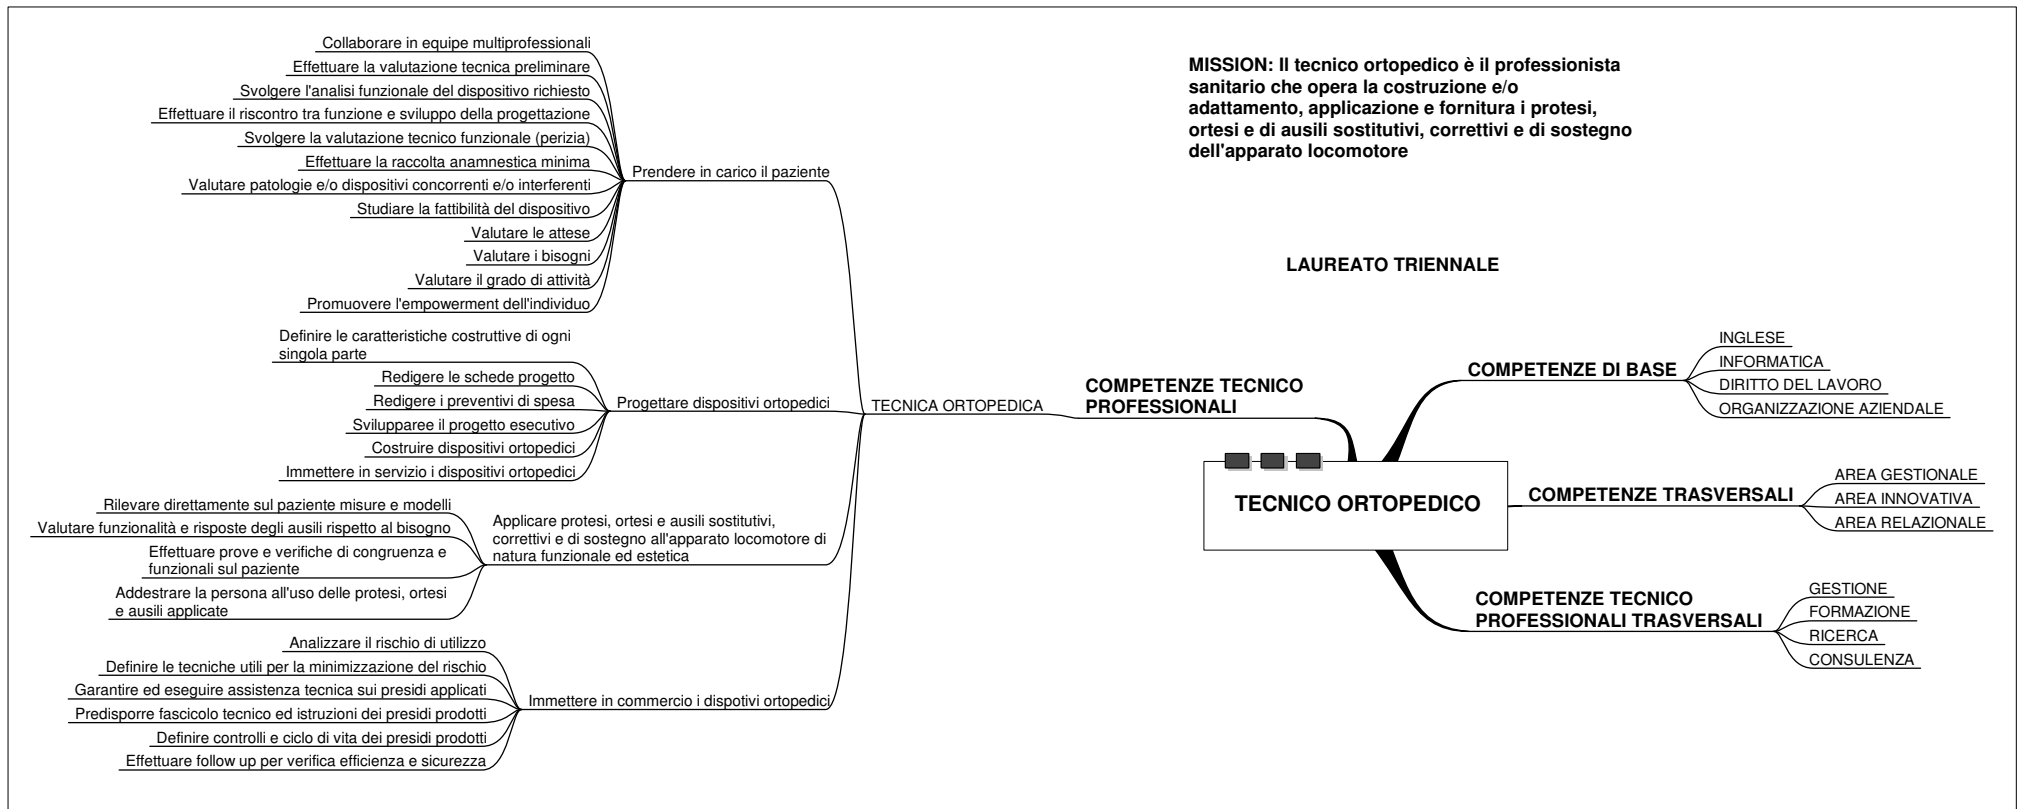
MISSION: Il tecnico ortopedico è il professionista sanitario che opera la costruzione e/o adattamento, applicazione e fornitura i protesi, ortesi e di ausili sostitutivi, correttivi e di sostegno dell'apparato locomotore

LAUREATO TRIENNALE

TECNICO ORTOPEDICO

COMPETENZE TECNICO PROFESSIONALI

TECNICA ORTOPEDICA

Prendere in carico il paziente

Collaborare in equipe multiprofessionali
Effettuare la valutazione tecnica preliminare
Svolgere l'analisi funzionale del dispositivo richiesto
Effettuare il riscontro tra funzione e sviluppo della progettazione
Svolgere la valutazione tecnico funzionale (perizia)
Effettuare la raccolta anamnestica minima
Valutare patologie e/o dispositivi concorrenti e/o interferenti
Studiare la fattibilità del dispositivo
Valutare le attese
Valutare i bisogni
Valutare il grado di attività
Promuovere l'empowerment dell'individuo

Progettare dispositivi ortopedici

Definire le caratteristiche costruttive di ogni singola parte
Redigere le schede progetto
Redigere i preventivi di spesa
Svilupparee il progetto esecutivo
Costruire dispositivi ortopedici
Immettere in servizio i dispositivi ortopedici

Applicare protesi, ortesi e ausili sostitutivi, correttivi e di sostegno all'apparato locomotore di natura funzionale ed estetica

Rilevare direttamente sul paziente misure e modelli
Valutare funzionalità e risposte degli ausili rispetto al bisogno
Effettuare prove e verifiche di congruenza e funzionali sul paziente
Addestrare la persona all'uso delle protesi, ortesi e ausili applicate

Immettere in commercio i dispotivi ortopedici

Analizzare il rischio di utilizzo
Definire le tecniche utili per la minimizzazione del rischio
Garantire ed eseguire assistenza tecnica sui presidi applicati
Predisporre fascicolo tecnico ed istruzioni dei presidi prodotti
Definire controlli e ciclo di vita dei presidi prodotti
Effettuare follow up per verifica efficienza e sicurezza

COMPETENZE DI BASE
INGLESE
INFORMATICA
DIRITTO DEL LAVORO
ORGANIZZAZIONE AZIENDALE

COMPETENZE TRASVERSALI
AREA GESTIONALE
AREA INNOVATIVA
AREA RELAZIONALE

COMPETENZE TECNICO PROFESSIONALI TRASVERSALI
GESTIONE
FORMAZIONE
RICERCA
CONSULENZA